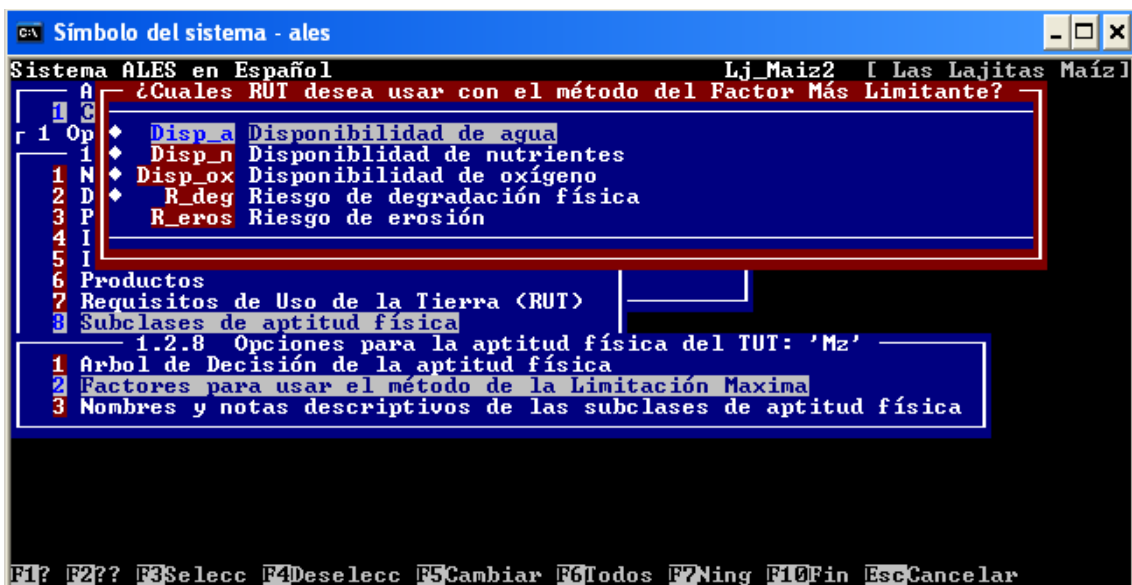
Símbolo del sistema - ales

Sistema ALES en Español Lj_Maiz2 [ Las Lajitas Maíz]

A
1 C
1 Op
1
1 N
2 D
3 P
4 I
5 I

¿Cuales RUT desea usar con el método del Factor Más Limitante?

◆ Disp_a Disponibilidad de agua
◆ Disp_n Disponiblidad de nutrientes
◆ Disp_ox Disponibilidad de oxígeno
◆ R_deg Riesgo de degradación física
R_eros Riesgo de erosión

6 Productos
7 Requisitos de Uso de la Tierra (RUT)
8 Subclases de aptitud física

1.2.8 Opciones para la aptitud física del TUT: 'Mz'
1 Arbol de Decisión de la aptitud física
2 Factores para usar el método de la Limitación Maxima
3 Nombres y notas descriptivos de las subclases de aptitud física

F1? F2?? F3Selecc F4Deselecc F5Cambiar F6Todos F7Ning F10Fin EscCancelar